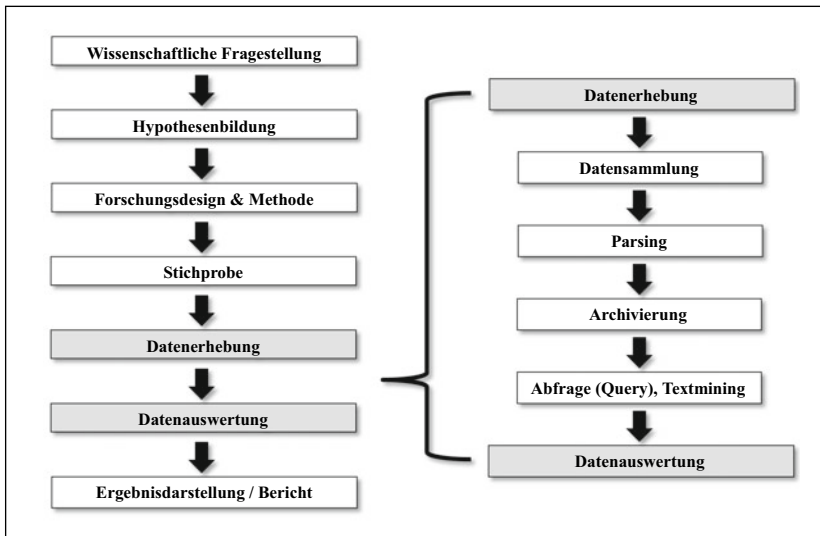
Wissenschaftliche Fragestellung

Hypothesenbildung

Forschungsdesign & Methode

Stichprobe

Datenerhebung

Datenauswertung

Ergebnisdarstellung / Bericht

Datenerhebung

Datensammlung

Parsing

Archivierung

Abfrage (Query), Textmining

Datenauswertung